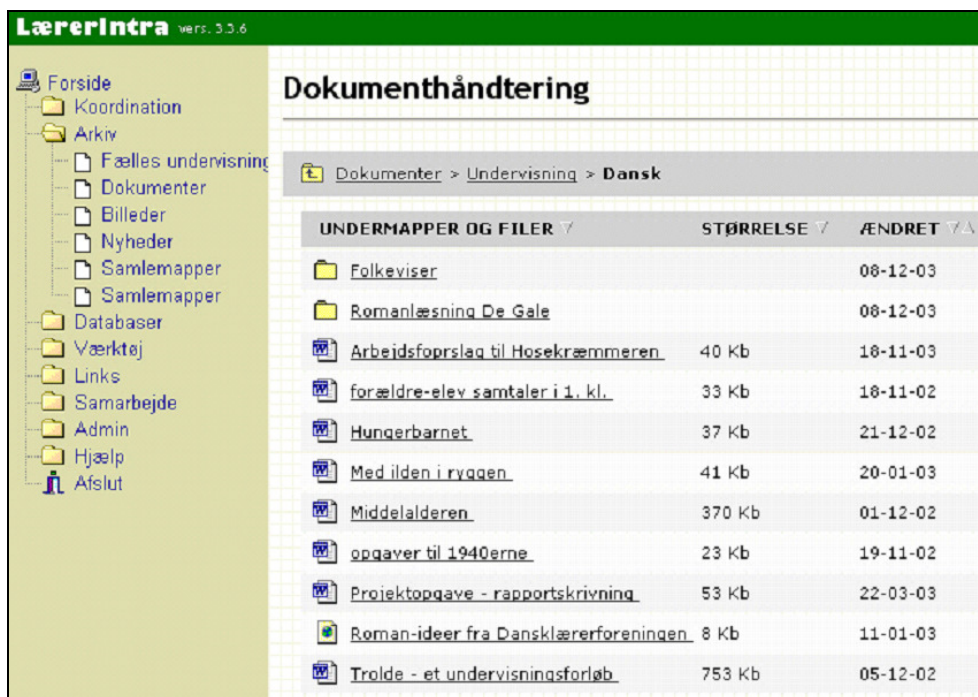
LærerIntra vers. 3.3.6

Forside
Koordination
Arkiv
Fælles undervisning
Dokumenter
Billeder
Nyheder
Samlemapper
Samlemapper
Databaser
Værktøj
Links
Samarbejde
Admin
Hjælp
Afslut

Dokumenthåndtering

Dokumenter > Undervisning > Dansk

| UNDERMAPPER OG FILER | STØRRELSE | ÆNDRET |
|---|---|---|
| Folkeviser | | 08-12-03 |
| Romanlæsning De Gale | | 08-12-03 |
| Arbejdsfoprslag til Hosekræmmeren | 40 Kb | 18-11-03 |
| forældre-elev samtaler i 1. kl. | 33 Kb | 18-11-02 |
| Hungerbarnet | 37 Kb | 21-12-02 |
| Med ilden i ryggen | 41 Kb | 20-01-03 |
| Middelalderen | 370 Kb | 01-12-02 |
| opgaver til 1940erne | 23 Kb | 19-11-02 |
| Projektopgave - rapportskrivning | 53 Kb | 22-03-03 |
| Roman-ideer fra Dansklærerforeningen | 8 Kb | 11-01-03 |
| Trolde - et undervisningsforløb | 753 Kb | 05-12-02 |